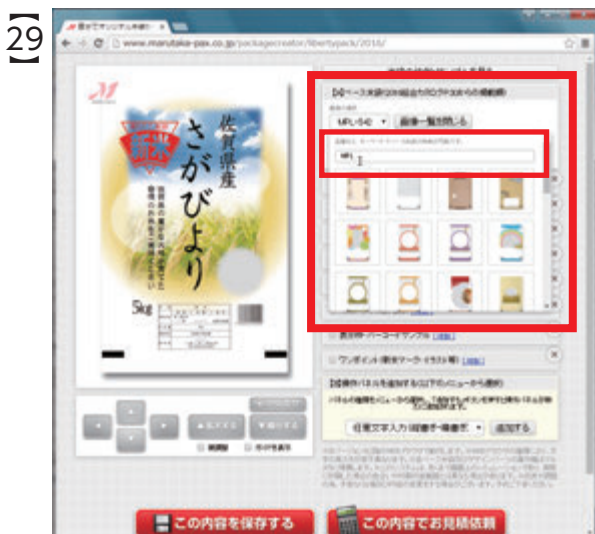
29

www.marutake-pax.co.jp/packagecreator/libertypack/2016/

佐賀県産
さがびより

5kg

MPL-5-6 ▾ 画像一覧を閉じる

MP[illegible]

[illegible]

ワンポイント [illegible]

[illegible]

任意文字入力 ▾ 追加する

この内容を保存する

この内容でお見積依頼